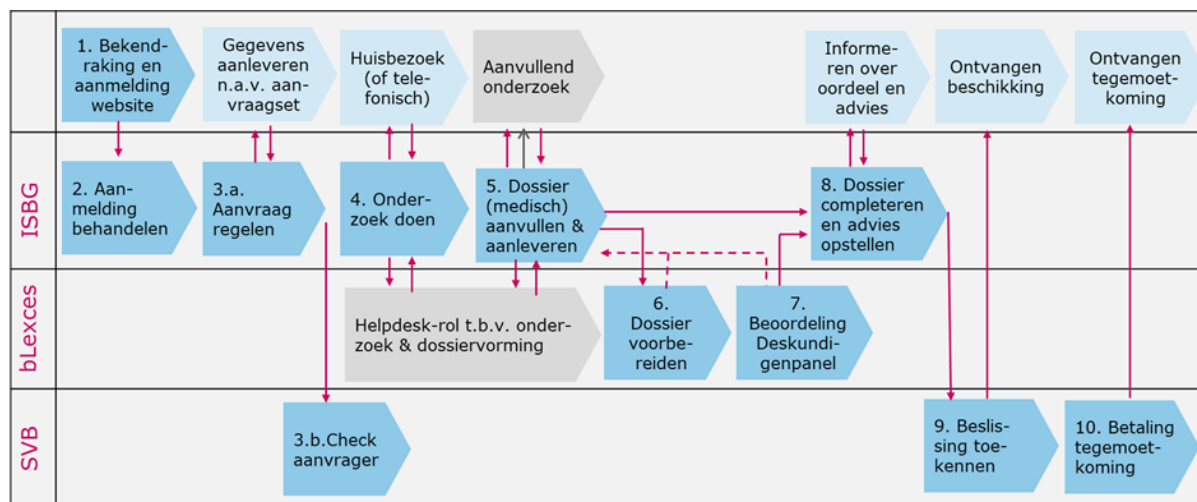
1. Bekendraking en aanmelding website

Gegevens aanleveren n.a.v. aanvraagset

Huisbezoek (of telefonisch)

Aanvullend onderzoek

Informeren over oordeel en advies

Ontvangen beschikking

Ontvangen tegemoetkoming

ISBG

2. Aanmelding behandelen

3.a. Aanvraag regelen

4. Onderzoek doen

5. Dossier (medisch) aanvullen & aanleveren

8. Dossier completeren en advies opstellen

bLexces

Helpdesk-rol t.b.v. onderzoek & dossiervorming

6. Dossier voorbereiden

7. Beoordeling Deskundigenpanel

SVB

3.b.Check aanvrager

9. Beslissing toekennen

10. Betaling tegemoetkoming